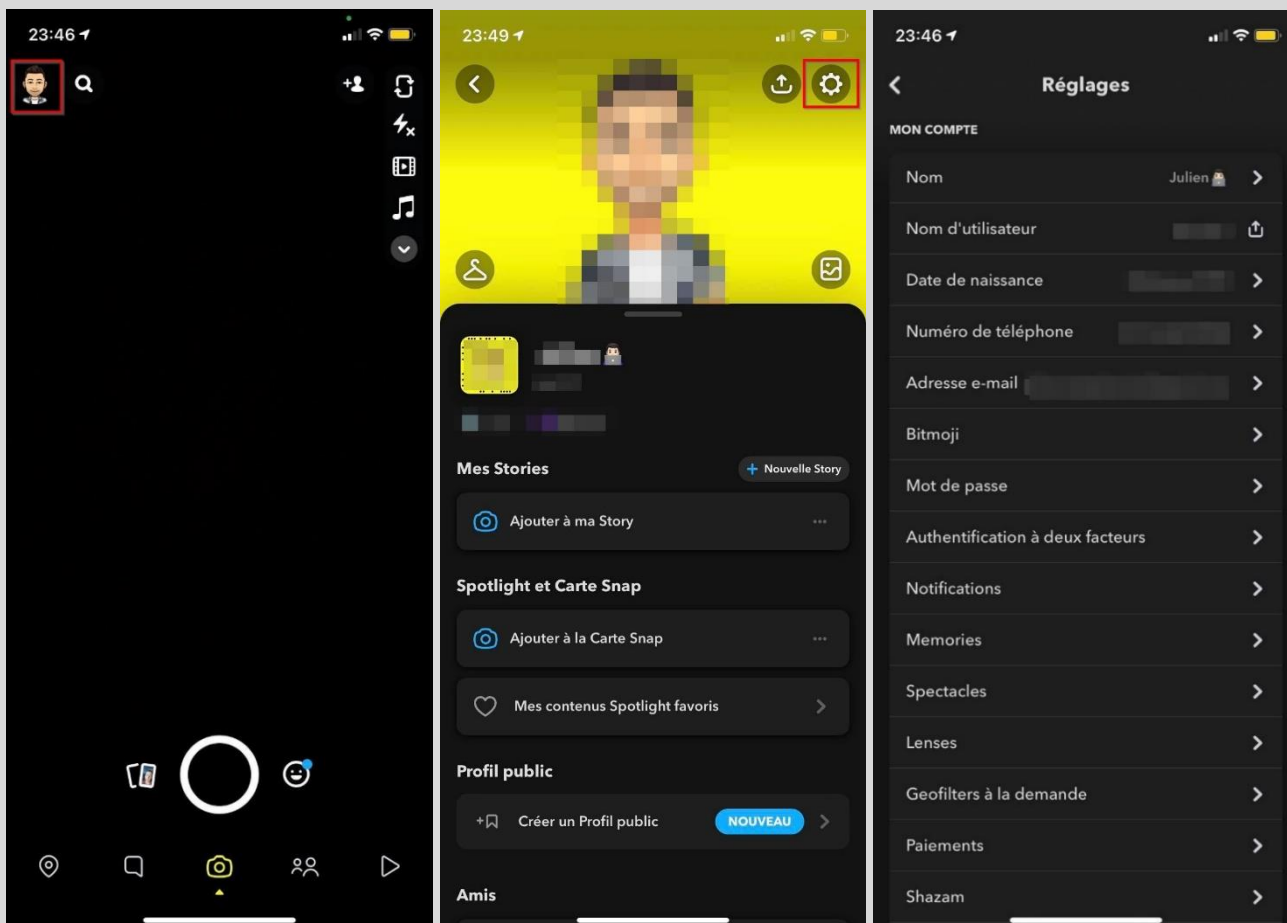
23:46

23:49

Mes Stories

+ Nouvelle Story

Ajouter à ma Story

Spotlight et Carte Snap

Ajouter à la Carte Snap

Mes contenus Spotlight favoris

Profil public

Créer un Profil public

NOUVEAU

Amis

23:46

Réglages

MON COMPTE

Nom Julien

Nom d'utilisateur

Date de naissance

Numéro de téléphone

Adresse e-mail

Bitmoji

Mot de passe

Authentification à deux facteurs

Notifications

Memories

Spectacles

Lenses

Geofilters à la demande

Paiements

Shazam